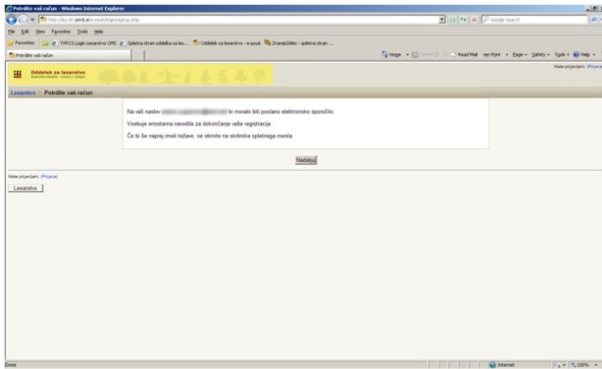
Potrdite vaš račun - Windows Internet Explorer

http://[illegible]/login/signup.php

Live Search

File Edit View Favorites Tools Help

Favorites | TYPO3 Login Lesarstvo CMS | Spletna stran oddelka za les... | Oddelek za lesarstvo - e-pouk | ZnanjeOrkes - spletna stran ...

Potrdite vaš račun

Page Safety Tools Help

Oddelek za lesarstvo

Niste prijavljeni. (Prijava)

Lesarstvo ▸ Potrdite vaš račun

Na vaš naslov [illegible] bi moralo biti poslano elektronsko sporočilo.

Vsebuje enostavna navodila za dokončanje vaše registracije.

Če bi še naprej imeli težave, se obrnite na skrbnika spletnega mesta.

Nadaljuj

Niste prijavljeni. (Prijava)

Lesarstvo

Done

Internet

100%